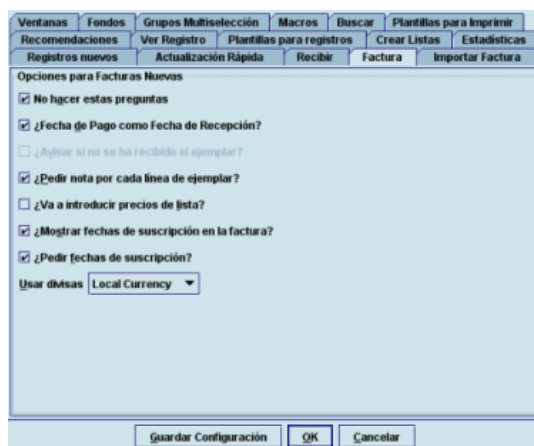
Ventanas | Fondos | Grupos Multiselección | Macros | Buscar | Plantillas para Imprimir
Recomendaciones | Ver Registro | Plantillas para registros | Crear Listas | Estadísticas
Registros nuevos | Actualización Rápida | Recibir | Factura | Importar Factura

Opciones para Facturas Nuevas

No hacer estas preguntas

¿Fecha de Pago como Fecha de Recepción?

¿Avisar si no se ha recibido el ejemplar?

¿Pedir nota por cada línea de ejemplar?

¿Va a introducir precios de lista?

¿Mostrar fechas de suscripción en la factura?

¿Pedir fechas de suscripción?

Usar divisas Local Currency

Guardar Configuración | OK | Cancelar